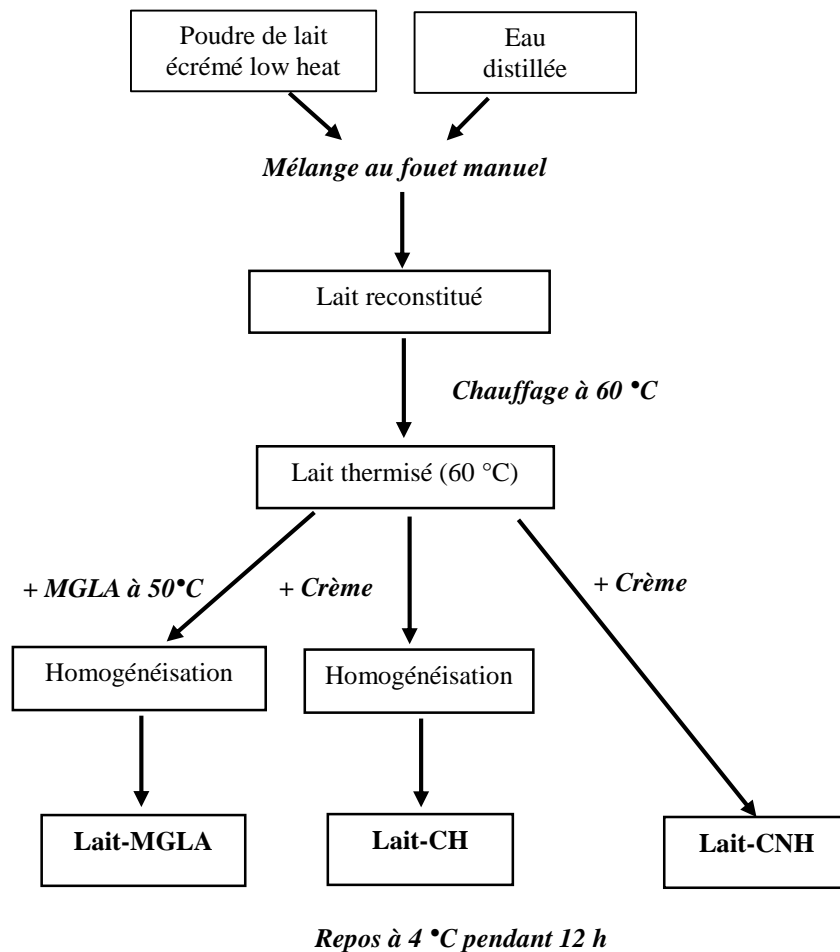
Poudre de lait écrémé low heat

Eau distillée

Mélange au fouet manuel

Lait reconstitué

Chauffage à 60 °C

Lait thermisé (60 °C)

+ MGLA à 50°C

+ Crème

+ Crème

Homogénéisation

Homogénéisation

Lait-MGLA

Lait-CH

Lait-CNH

Repos à 4 °C pendant 12 h